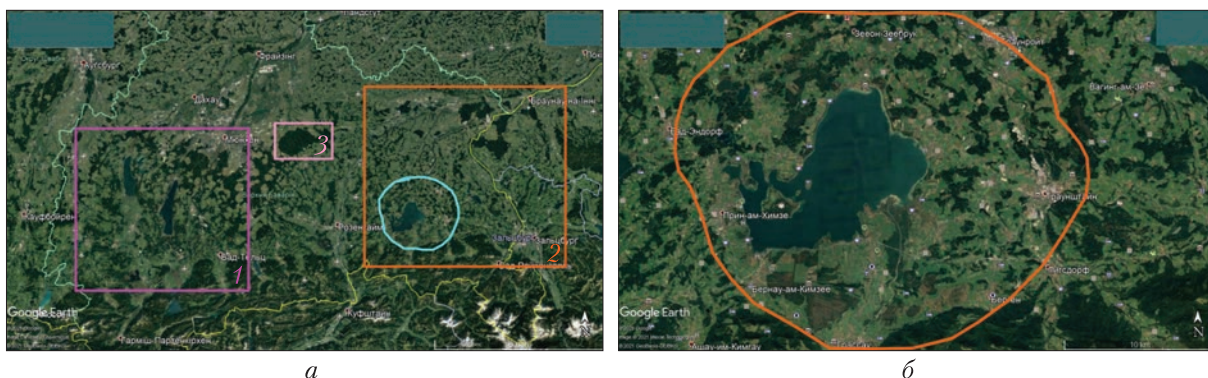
Аугсбург
Фрайзинг
Дахау
Мюнхен
Кауфбойрен
Бад-Тёльц
Розенхайм
Браунау-на-Инне
Зальцбург
Куфштайн
Гармиш-Партенкирхен
Google Earth
1
2
3
а

Зеон-Зеебрук
Бад-Эндорф
Прин-ам-Химзе
Траунштайн
Вагинг-ам-Зе
Бернау-ам-Химзе
Берген
Зигсдорф
Ашау-им-Кимгау
Google Earth
10 km
N
б